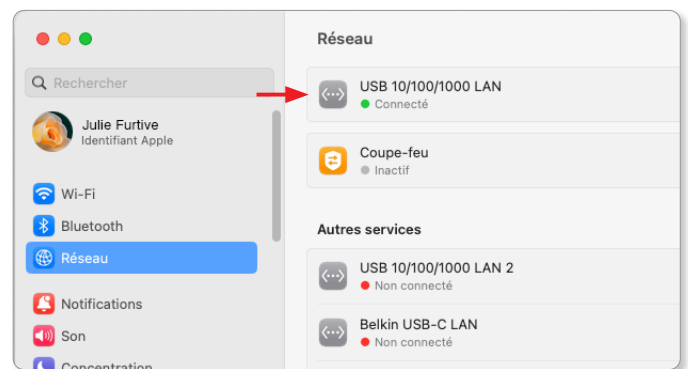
Rechercher

Julie Furtive
Identifiant Apple

Wi-Fi
Bluetooth
Réseau

Notifications
Son
Concentration

Réseau

USB 10/100/1000 LAN
Connecté

Coupe-feu
Inactif

Autres services

USB 10/100/1000 LAN 2
Non connecté

Belkin USB-C LAN
Non connecté